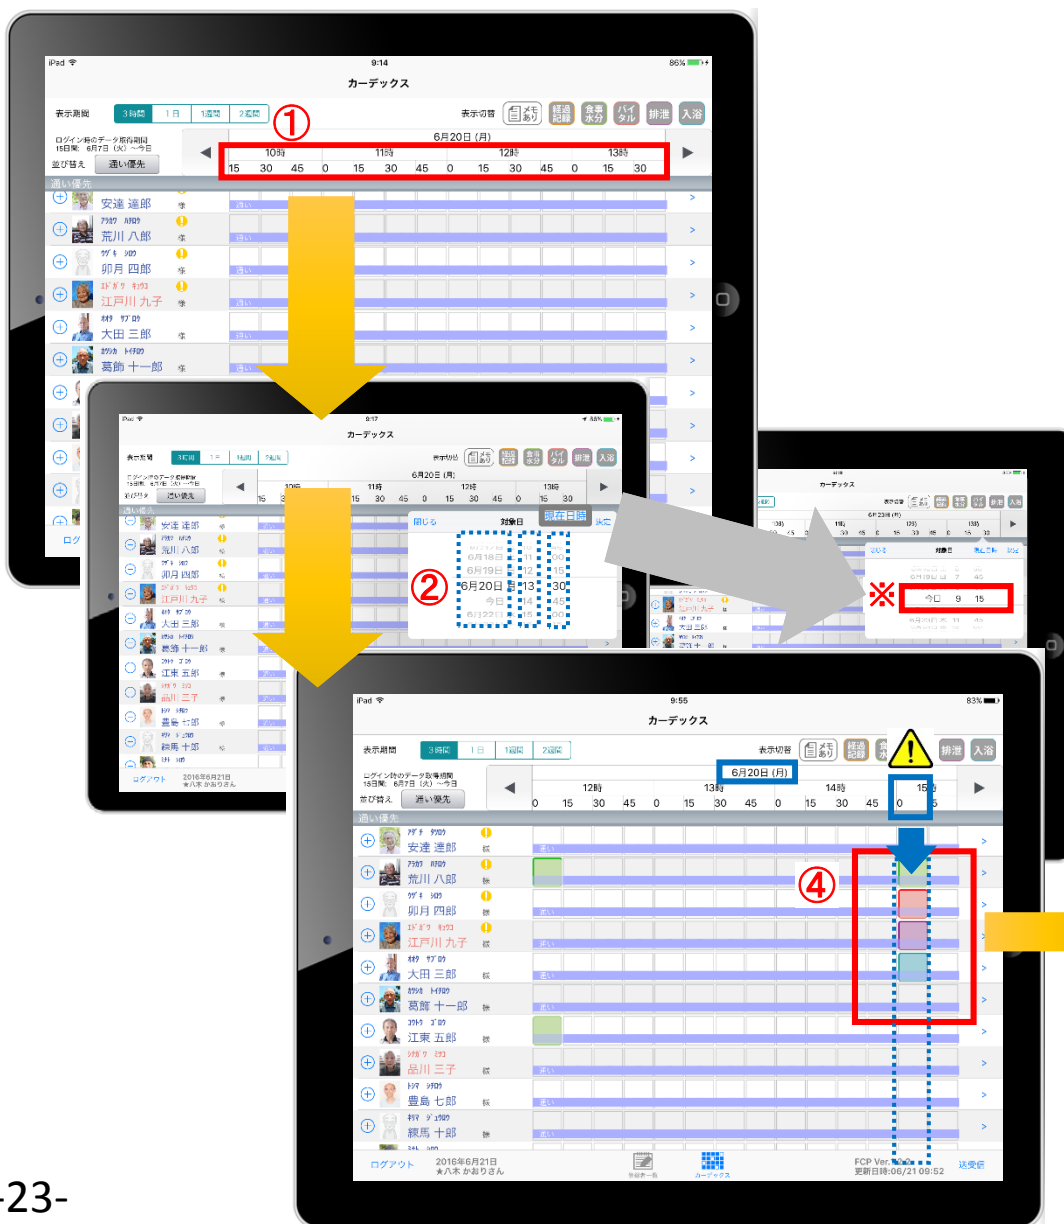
iPad 9:14 86%

カーデックス

表示期間 3時間 1日 1週間 2週間

表示切替 メモあり 経過記録 食事水分 バイタル 排泄 入浴

①

ログイン時のデータ取得期間 15日間: 6月7日 (火) ～今日

並び替え 通い優先

6月20日 (月)

10時 11時 12時 13時

15 30 45 0 15 30 45 0 15 30 45 0 15 30

通い優先

安達 速郎 様

アラカワ ハチロウ 荒川 八郎 様

ウヅキ シロウ 卯月 四郎 様

エドガワ キュウコ 江戸川 九子 様

オオタ サブロウ 大田 三郎 様

カツシカ トイチロウ 葛飾 十一郎 様

ログ

iPad 9:17 88%

カーデックス

表示期間 3時間 1日 1週間 2週間

表示切替 メモあり 経過記録 食事水分 バイタル 排泄 入浴

並び替え 通い優先

6月20日 (月)

10時 11時 12時 13時

15 30 45 0 15 30 45 0 15 30

安達 速郎

荒川 八郎

卯月 四郎

江戸川 九子

大田 三郎

葛飾 十一郎

江東 五郎

品川 三子

豊島 七郎

練馬 十郎

ログアウト 2016年6月21日 ★八木 かおりさん

閉じる 対象日 現在日時 決定

6月18日

6月19日 12

6月20日 月 13 30

今日

6月22日

②

カーデックス

閉じる 対象日 現在日時 決定

※ 今日 9 15

iPad 9:55 83%

カーデックス

表示期間 3時間 1日 1週間 2週間

表示切替 メモあり 経過記録 排泄 入浴

ログイン時のデータ取得期間 15日間: 6月7日 (火) ～今日

並び替え 通い優先

6月20日 (月)

12時 13時 14時 15時

0 15 30 45 0 15 30 45 0 15 30 45 0 15

通い優先

アダチ タツロウ 安達 速郎 様

アラカワ ハチロウ 荒川 八郎 様

ウヅキ シロウ 卯月 四郎 様

エドガワ キュウコ 江戸川 九子 様

オオタ サブロウ 大田 三郎 様

カツシカ トイチロウ 葛飾 十一郎 様

コウトウ ゴロウ 江東 五郎 様

シナガワ ミツコ 品川 三子 様

トシマ シチロウ 豊島 七郎 様

ネリマ ジュウロウ 練馬 十郎 様

④

通い

ログアウト 2016年6月21日 ★八木 かおりさん

FCP Ver. 更新日時:06/21 09:52 送受信

-23-